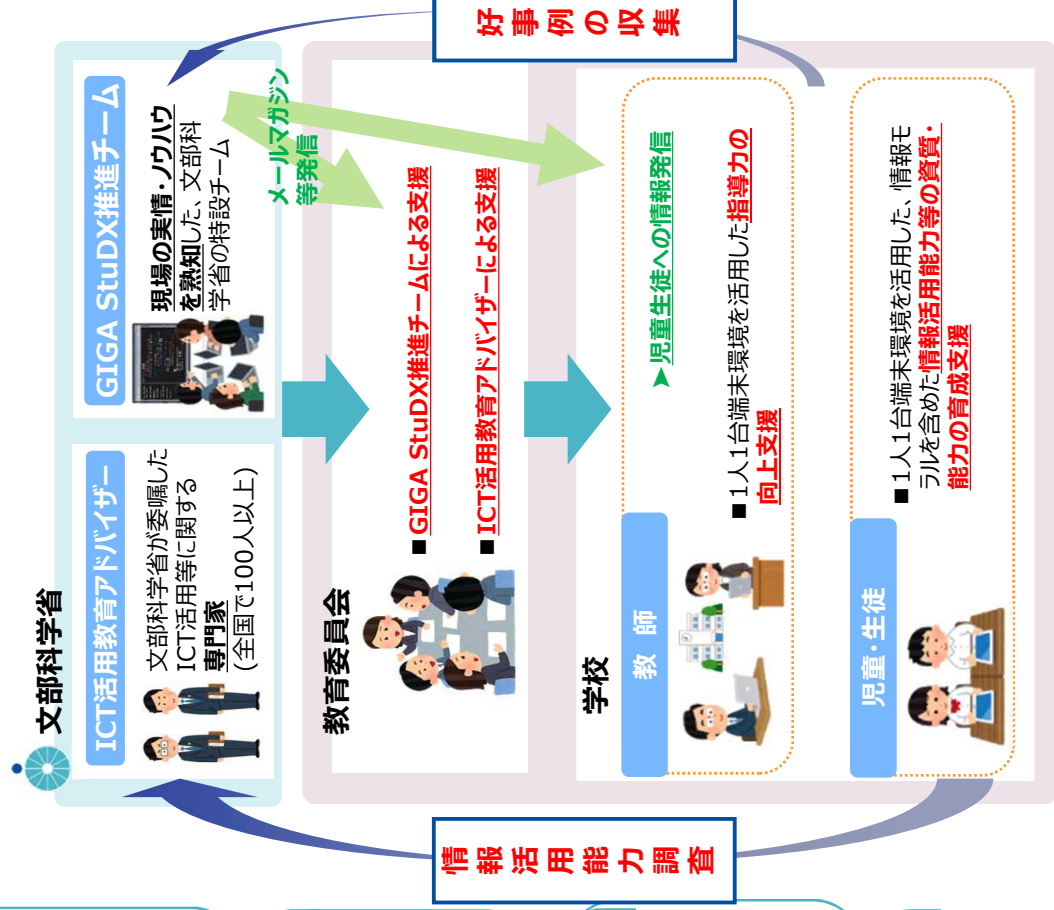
好事例の収集

文部科学省

GIGA StuDX推進チーム

現場の実情・ノウハウを熟知した、文部科学省の特設チーム

メールマガジン等発信

ICT活用教育アドバイザー

文部科学省が委嘱したICT活用等に関する専門家（全国で100人以上）

教育委員会

■GIGA StuDX推進チームによる支援

■ICT活用教育アドバイザーによる支援

学校

➤児童生徒への情報発信

■1人1台端末環境を活用した指導力の向上支援

教師

■1人1台端末環境を活用した、情報モラルを含めた情報活用能力等の資質・能力の育成支援

児童・生徒

情報活用能力調査